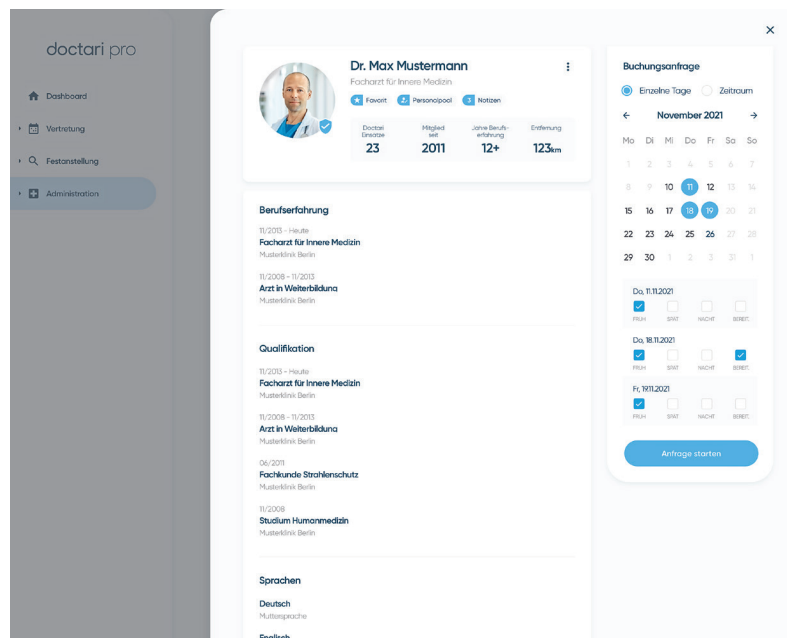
doctari pro

Dashboard
Vertretung
Festanstellung
Administration

×

Dr. Max Mustermann
Facharzt für Innere Medizin

Favorit  Personalpool  3 Notizen

| Doctari Einsätze | Mitglied seit | Jahre Berufserfahrung | Entfernung |
|---|---|---|---|
| 23 | 2011 | 12+ | 123km |

Berufserfahrung

11/2013 - Heute
Facharzt für Innere Medizin
Musterklinik Berlin

11/2008 - 11/2013
Arzt in Weiterbildung
Musterklinik Berlin

Qualifikation

11/2013 - Heute
Facharzt für Innere Medizin
Musterklinik Berlin

11/2008 - 11/2013
Arzt in Weiterbildung
Musterklinik Berlin

06/2011
Fachkunde Strahlenschutz
Musterklinik Berlin

11/2008
Studium Humanmedizin
Musterklinik Berlin

Sprachen

Deutsch
Muttersprache

Englisch

Buchungsanfrage

Einzelne Tage  Zeitraum

← November 2021 →

| Mo | Di | Mi | Do | Fr | Sa | So |
|---|---|---|---|---|---|---|
| 1 | 2 | 3 | 4 | 5 | 6 | 7 |
| 8 | 9 | 10 | 11 | 12 | 13 | 14 |
| 15 | 16 | 17 | 18 | 19 | 20 | 21 |
| 22 | 23 | 24 | 25 | 26 | 27 | 28 |
| 29 | 30 | 1 | 2 | 3 | 31 | 1 |

Do, 11.11.2021
FRÜH  SPÄT  NACHT  BEREIT.

Do, 18.11.2021
FRÜH  SPÄT  NACHT  BEREIT.

Fr, 19.11.2021
FRÜH  SPÄT  NACHT  BEREIT.

Anfrage starten